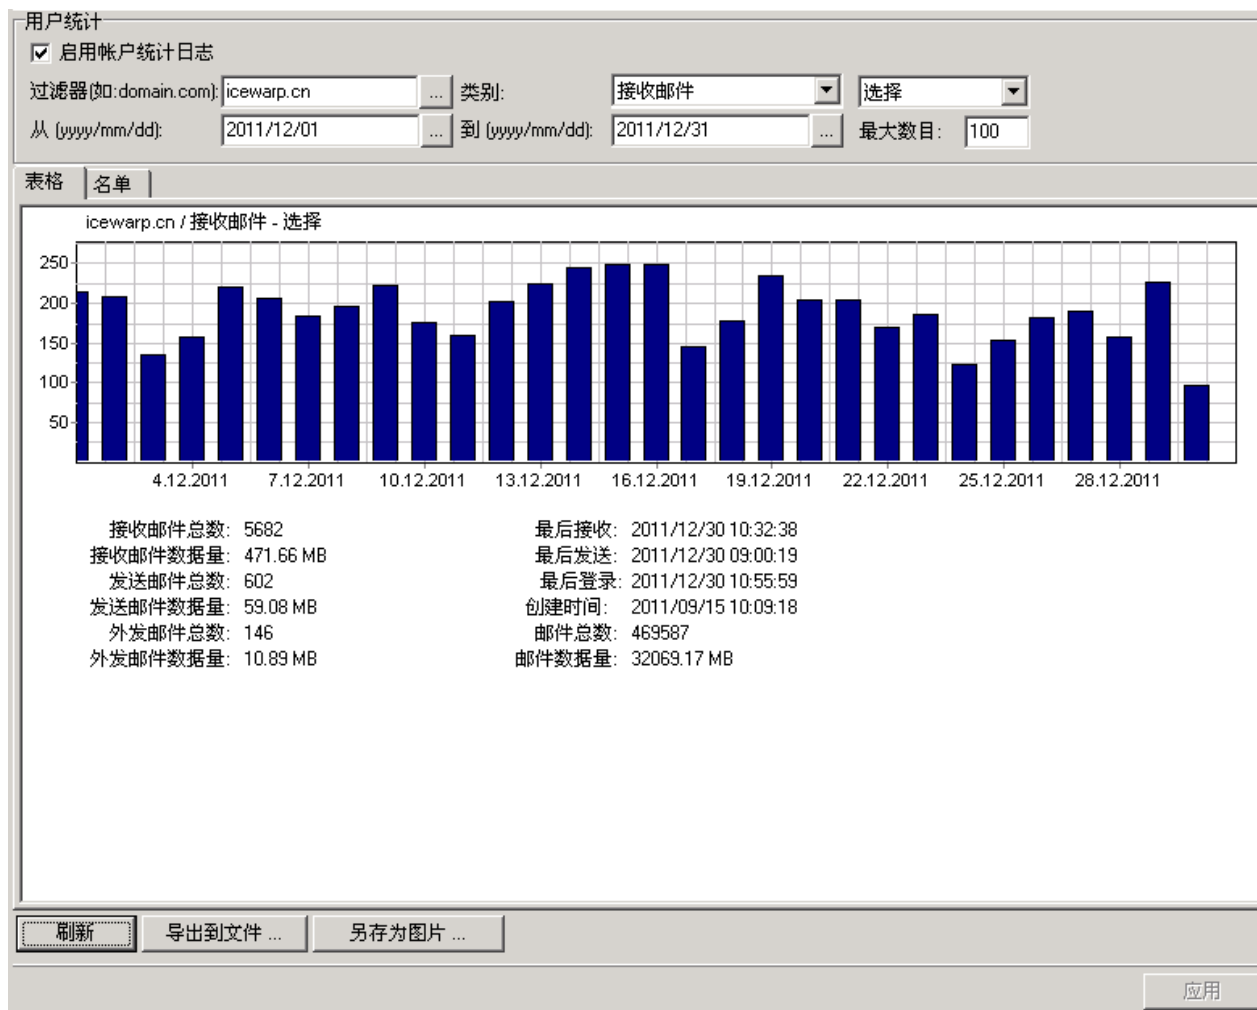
用户统计

☑ 启用帐户统计日志

过滤器(如:domain.com): icewarp.cn ... 类别: 接收邮件 选择

从 (yyyy/mm/dd): 2011/12/01 ... 到 (yyyy/mm/dd): 2011/12/31 ... 最大数目: 100

表格 名单

icewarp.cn / 接收邮件 - 选择

250
200
150
100
50

4.12.2011 7.12.2011 10.12.2011 13.12.2011 16.12.2011 19.12.2011 22.12.2011 25.12.2011 28.12.2011

接收邮件总数: 5682
接收邮件数据量: 471.66 MB
发送邮件总数: 602
发送邮件数据量: 59.08 MB
外发邮件总数: 146
外发邮件数据量: 10.89 MB

最后接收: 2011/12/30 10:32:38
最后发送: 2011/12/30 09:00:19
最后登录: 2011/12/30 10:55:59
创建时间: 2011/09/15 10:09:18
邮件总数: 469587
邮件数据量: 32069.17 MB

刷新 导出到文件 ... 另存为图片 ...

应用